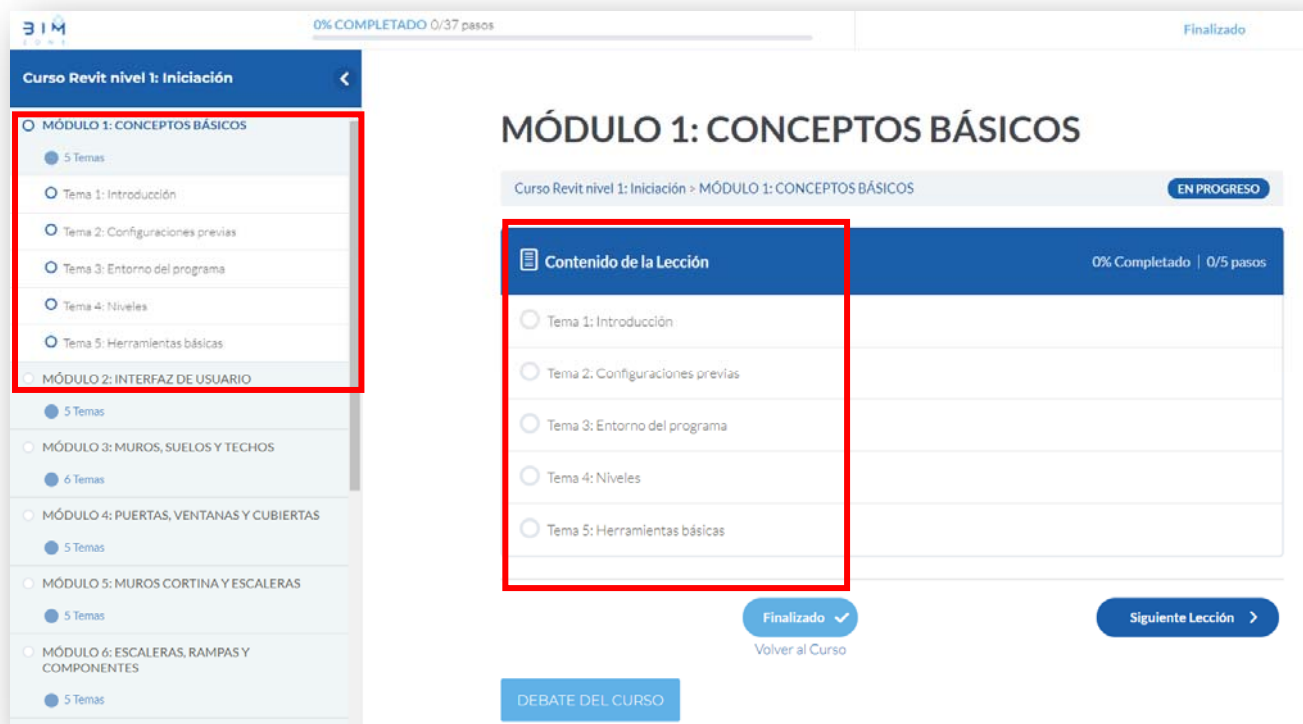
BIM ZONE

0% COMPLETADO 0/37 pasos

Finalizado

Curso Revit nivel 1: Iniciación

MÓDULO 1: CONCEPTOS BÁSICOS

5 Temas

Tema 1: Introducción

Tema 2: Configuraciones previas

Tema 3: Entorno del programa

Tema 4: Niveles

Tema 5: Herramientas básicas

MÓDULO 2: INTERFAZ DE USUARIO

5 Temas

MÓDULO 3: MUROS, SUELOS Y TECHOS

6 Temas

MÓDULO 4: PUERTAS, VENTANAS Y CUBIERTAS

5 Temas

MÓDULO 5: MUROS CORTINA Y ESCALERAS

5 Temas

MÓDULO 6: ESCALERAS, RAMPAS Y COMPONENTES

5 Temas

MÓDULO 1: CONCEPTOS BÁSICOS

Curso Revit nivel 1: Iniciación > MÓDULO 1: CONCEPTOS BÁSICOS

EN PROGRESO

Contenido de la Lección

0% Completado | 0/5 pasos

Tema 1: Introducción

Tema 2: Configuraciones previas

Tema 3: Entorno del programa

Tema 4: Niveles

Tema 5: Herramientas básicas

Finalizado

Volver al Curso

Siguiente Lección

DEBATE DEL CURSO